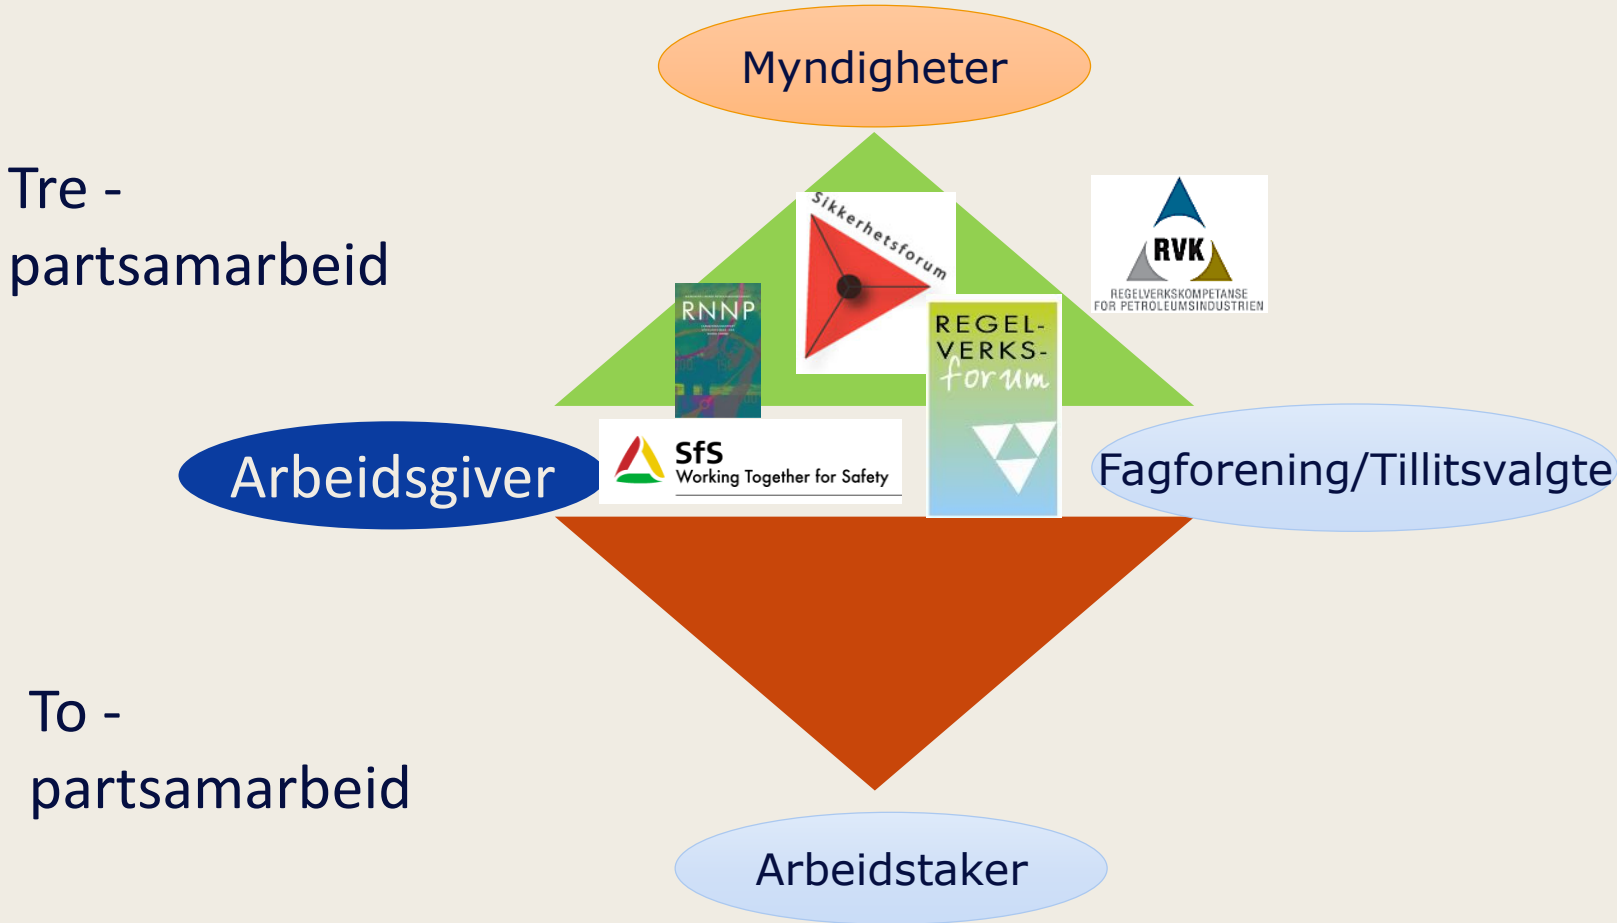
Myndigheter

Tre - partsamarbeid

Sikkerhetsforum

RVK
REGELVERKSKOMPETANSE FOR PETROLEUMSINDUSTRIEN

RNNP

REGEL-
VERKS-
forum

Arbeidsgiver

SfS
Working Together for Safety

Fagforening/Tillitsvalgte

To - partsamarbeid

Arbeidstaker